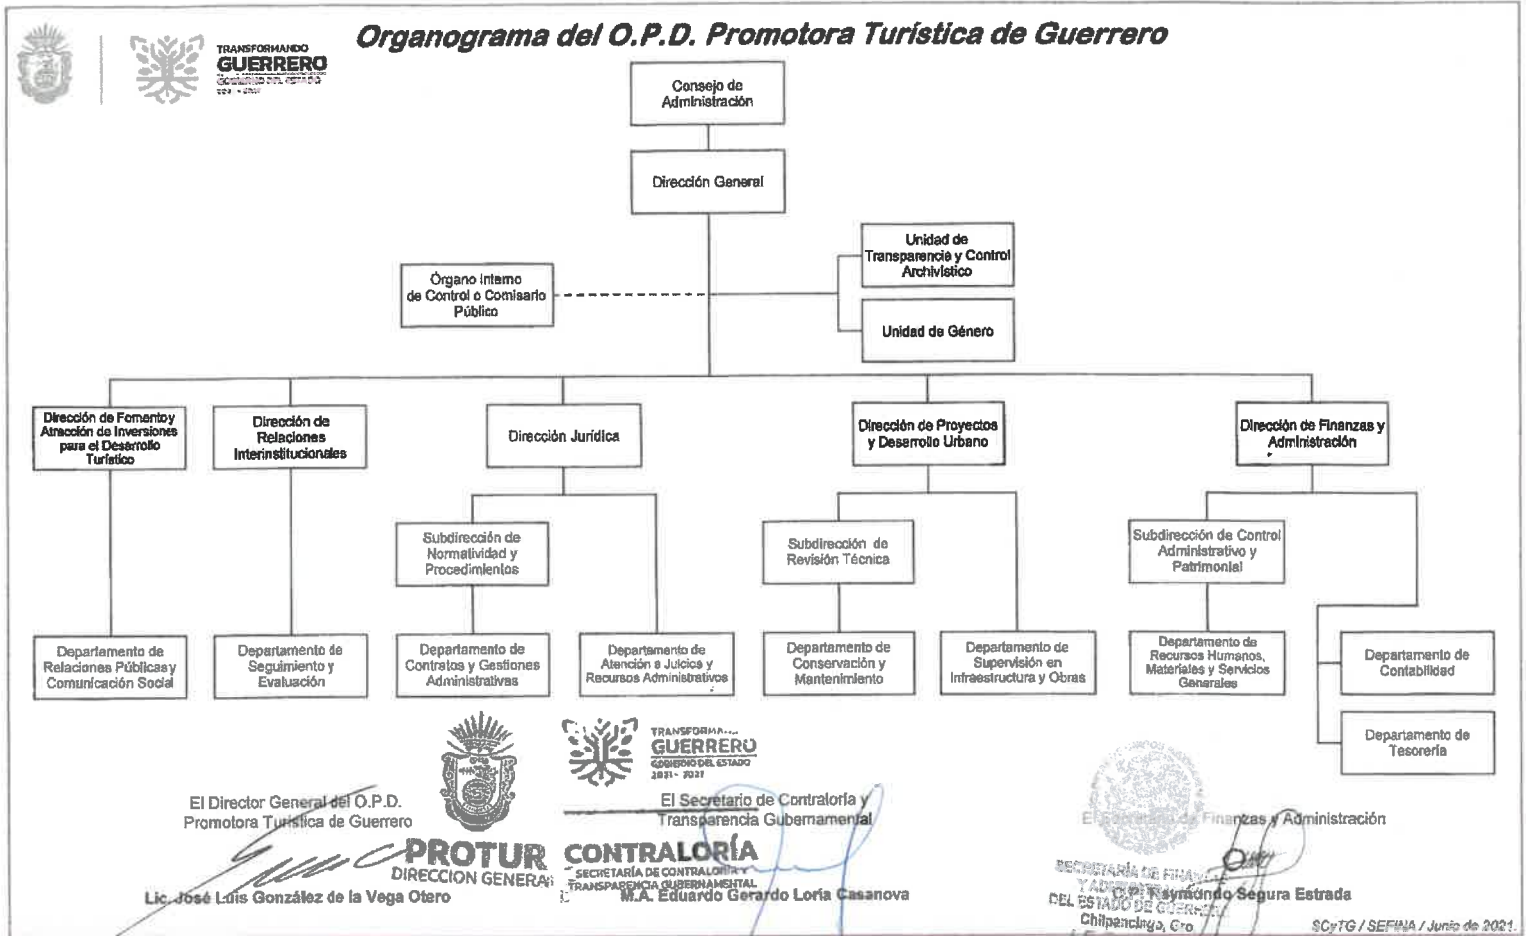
TRANSFORMANDO
GUERRERO
GOBIERNO DEL ESTADO
2021 - 2027

Organograma del O.P.D. Promotora Turística de Guerrero

Consejo de Administración

Dirección General

Unidad de Transparencia y Control Archivístico

Órgano Interno de Control o Comisario Público

Unidad de Género

Dirección de Fomento y Atracción de Inversiones para el Desarrollo Turístico

Dirección de Relaciones Interinstitucionales

Dirección Jurídica

Dirección de Proyectos y Desarrollo Urbano

Dirección de Finanzas y Administración

Subdirección de Normatividad y Procedimientos

Subdirección de Revisión Técnica

Subdirección de Control Administrativo y Patrimonial

Departamento de Relaciones Públicas y Comunicación Social

Departamento de Seguimiento y Evaluación

Departamento de Contratos y Gestiones Administrativas

Departamento de Atención a Juicios y Recursos Administrativos

Departamento de Conservación y Mantenimiento

Departamento de Supervisión en Infraestructura y Obras

Departamento de Recursos Humanos, Materiales y Servicios Generales

Departamento de Contabilidad

Departamento de Tesorería

TRANSFORMANDO
GUERRERO
GOBIERNO DEL ESTADO
2021 - 2027

El Director General del O.P.D. Promotora Turística de Guerrero

PROTUR
DIRECCION GENERAL

Lic. José Luis González de la Vega Otero

El Secretario de Contraloría y Transparencia Gubernamental

CONTRALORÍA
SECRETARÍA DE CONTRALORÍA Y TRANSPARENCIA GUBERNAMENTAL

M.A. Eduardo Gerardo Loría Casanova

El Secretario de Finanzas y Administración

SECRETARÍA DE FINANZAS Y ADMINISTRACIÓN DEL ESTADO DE GUERRERO
Chilpancingo, Gro.

C.P. Raymundo Segura Estrada

SCyTG / SEFINA / Junio de 2021.